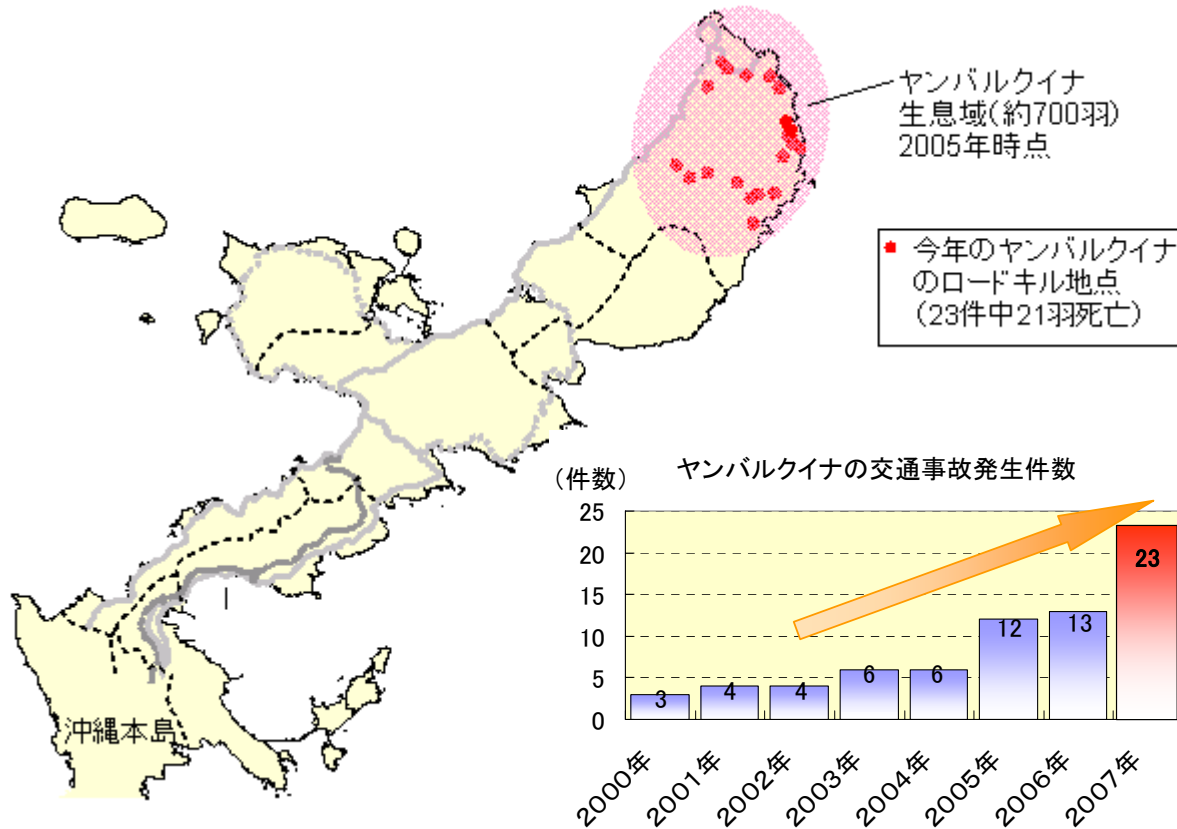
ヤンバルクイナ
生息域(約700羽)
2005年時点

今年のヤンバルクイナのロードキル地点
（23件中21羽死亡）

沖縄本島

ヤンバルクイナの交通事故発生件数

（件数）

25
20
15
10
5
0

| 2000年 | 2001年 | 2002年 | 2003年 | 2004年 | 2005年 | 2006年 | 2007年 |
|---|---|---|---|---|---|---|---|
| 3 | 4 | 4 | 6 | 6 | 12 | 13 | 23 |